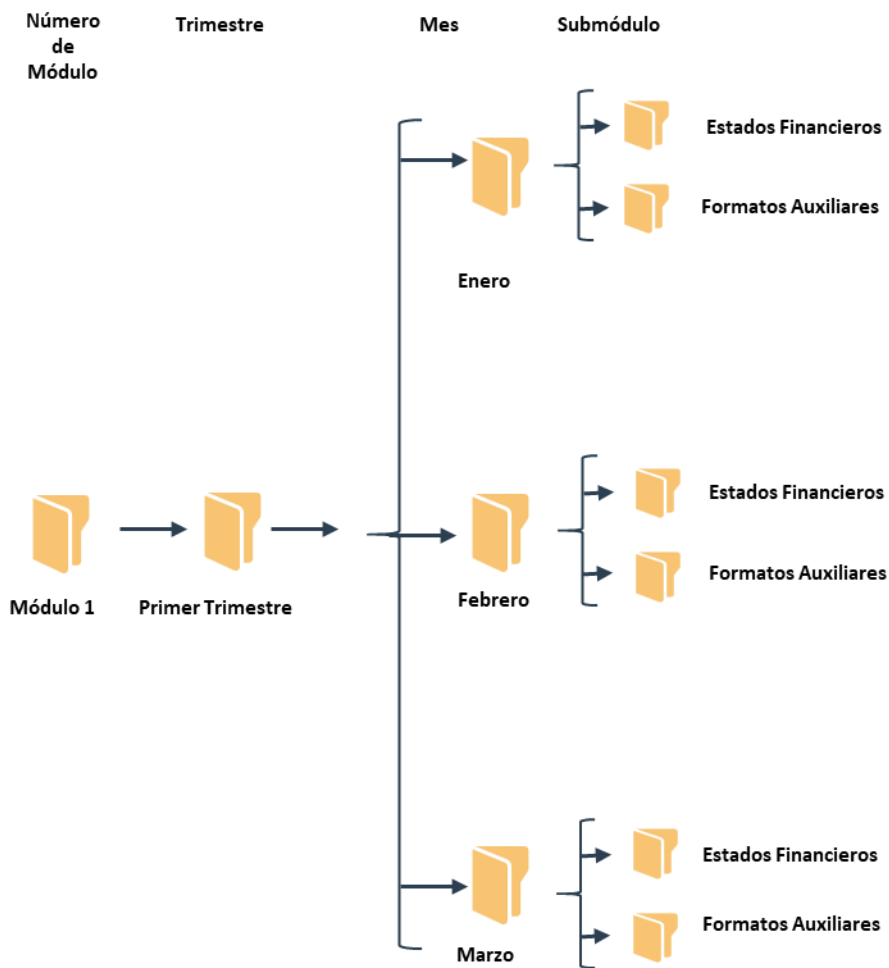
Número de Módulo

Trimestre

Mes

Submódulo

Estados Financieros

Formatos Auxiliares

Enero

Módulo 1

Primer Trimestre

Estados Financieros

Formatos Auxiliares

Febrero

Estados Financieros

Formatos Auxiliares

Marzo